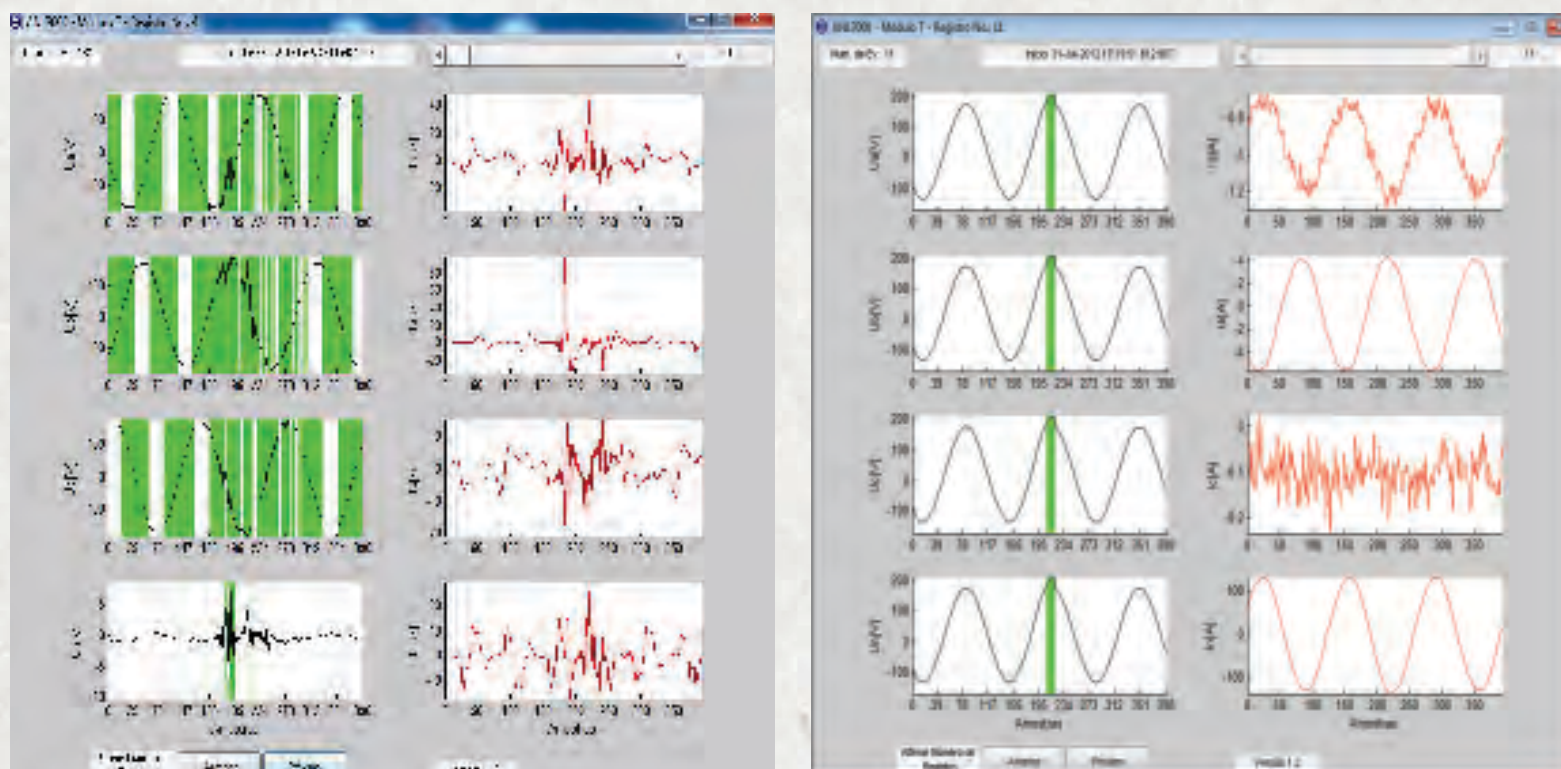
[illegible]

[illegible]

Ua(V)

Ub(V)

Uc(V)

Un(V)

Amostras

Amostras

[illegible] 2000 - Modulo 7 - Registo Nº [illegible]

Num. de Or.: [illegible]

Inicio: 21-04-2012 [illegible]

Ua(V)

Ub(V)

Uc(V)

Un(V)

Ia(A)

Ib(A)

Ic(A)

In(A)

200

100

0

-100

0 39 78 117 156 195 234 273 312 351 390

Amostras

Amostras

0 50 100 150 200 250 300 350

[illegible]

Anterior

Proximo

Versão 1.2